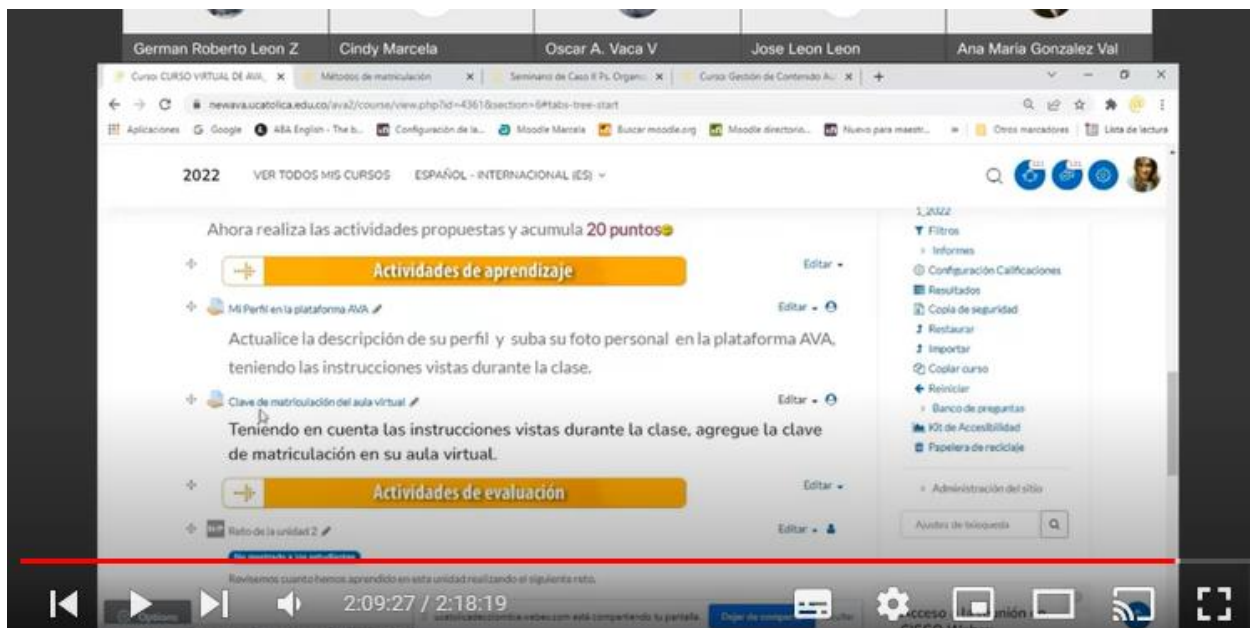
German Roberto Leon Z
Cindy Marcela
Oscar A. Vaca V
Jose Leon Leon
Ana Maria Gonzalez Val

Curso: CURSO VIRTUAL DE AVA
Métodos de matriculación
Seminario de Caso II Ps. Organ
Curso: Gestión de Contenido A

newava.ucatolica.edu.co/ava2/course/view.php?id=4361&section=6#tabs-tree-start

Aplicaciones Google ABA English - The b... Configuración de la... Moodle Marcela Buscar moodle.org Moodle directorio... Nuevo para maestr... Otros marcadores Lista de lectura

2022 VER TODOS MIS CURSOS ESPAÑOL - INTERNACIONAL (ES)

Ahora realiza las actividades propuestas y acumula 20 puntos

Actividades de aprendizaje
Editar

Mi Perfil en la plataforma AVA
Editar

Actualice la descripción de su perfil y suba su foto personal en la plataforma AVA, teniendo las instrucciones vistas durante la clase.

Clave de matriculación del aula virtual
Editar

Teniendo en cuenta las instrucciones vistas durante la clase, agregue la clave de matriculación en su aula virtual.

Actividades de evaluación
Editar

Reto de la unidad 2
Editar

No mostrado a los estudiantes

Revisemos cuanto hemos aprendido en esta unidad realizando el siguiente reto.

1_2022
Filtros
Informes
Configuración Calificaciones
Resultados
Copia de seguridad
Restaurar
Importar
Copiar curso
Reiniciar
Banco de preguntas
Kit de Accesibilidad
Papelera de reciclaje
Administración del sitio
Añadir un bloque

ucatolicaeducontinua.webex.com está compartiendo tu pantalla.
Dejar de compartir
Acceso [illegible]unión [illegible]

2:09:27 / 2:18:19